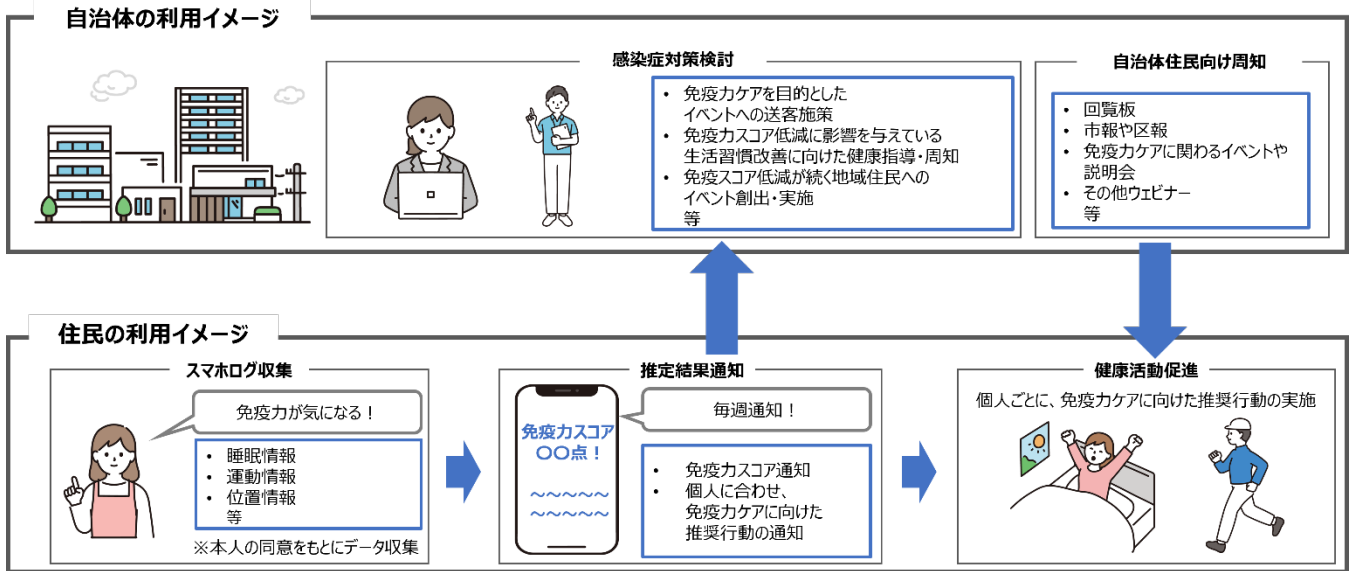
自治体の利用イメージ

感染症対策検討

• 免疫力ケアを目的としたイベントへの送客施策
• 免疫力スコア低減に影響を与えている生活習慣改善に向けた健康指導・周知
• 免疫スコア低減が続く地域住民へのイベント創出・実施
等

自治体住民向け周知

• 回覧板
• 市報や区報
• 免疫力ケアに関わるイベントや説明会
• その他ウェビナー
等

住民の利用イメージ

スマホログ収集

免疫力が気になる！

• 睡眠情報
• 運動情報
• 位置情報
等

※本人の同意をもとにデータ収集

推定結果通知

免疫力スコア
〇〇点！
～～～～～
～～～～～

毎週通知！

• 免疫力スコア通知
• 個人に合わせ、免疫力ケアに向けた推奨行動の通知

健康活動促進

個人ごとに、免疫力ケアに向けた推奨行動の実施